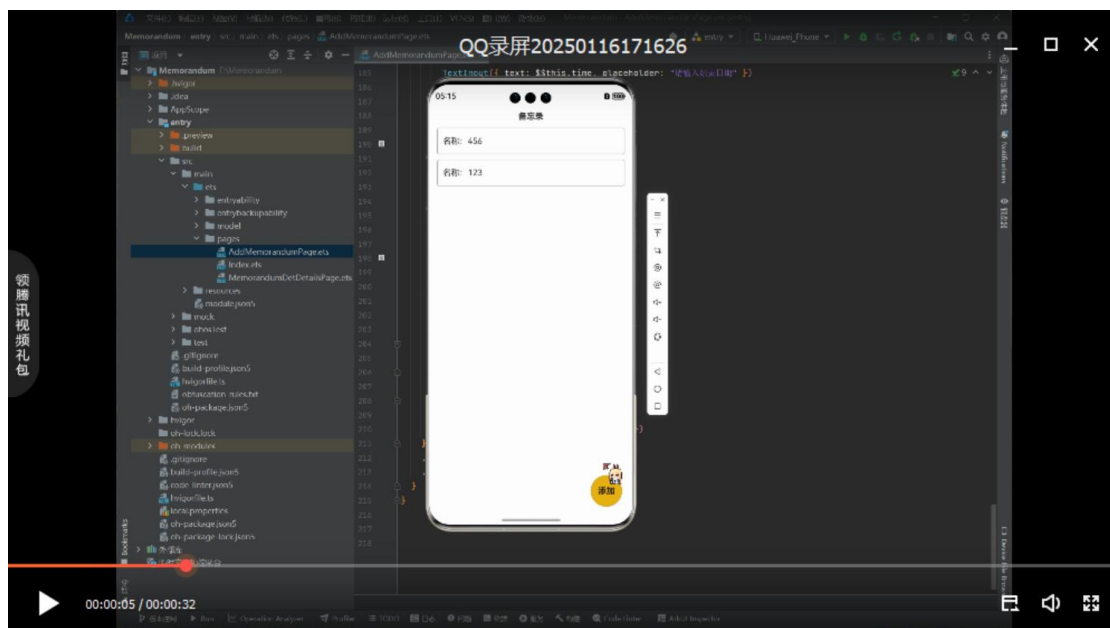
QQ录屏20250116171626

领腾讯视频礼包

Memorandum > entry > src > main > ets > pages > AddMemorandumPage.ets

Memorandum
.hvigor
.idea
AppScope
entry
.preview
build
src
main
ets
entryability
entrybackupability
model
pages
AddMemorandumPage.ets
Index.ets
MemorandumDetDetailsPage.ets
resources
module.json5
mock
ohosTest
test
.gitignore
build-profile.json5
hvigorfile.ts
obfuscation-rules.txt
oh-package.json5
hvigor
oh-lock.lock
oh_modules
.gitignore
build-profile.json5
code-linter.json5
hvigorfile.ts
local.properties
oh-package.json5
oh-package-lock.json5

TextInput({ text: $$this.time, placeholder: "请输入后续日期" })

05:15
备忘录
名称: 456
名称: 123
添加

00:00:05 / 00:00:32